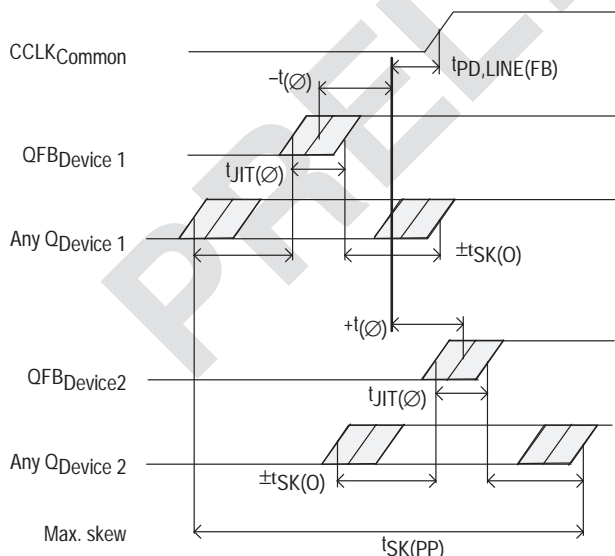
$CCLK_{Common}$

$t_{PD,LINE(FB)}$

$-t_{(\varnothing)}$

$QFB_{Device\ 1}$

$t_{JIT(\varnothing)}$

Any $Q_{Device\ 1}$

$\pm t_{SK(O)}$

PREL

$+t_{(\varnothing)}$

$QFB_{Device2}$

$t_{JIT(\varnothing)}$

Any $Q_{Device\ 2}$

$\pm t_{SK(O)}$

Max. skew

$t_{SK(PP)}$